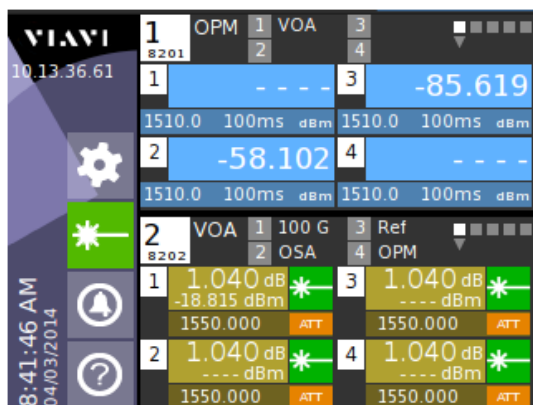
VIAVI
10.13.36.61

8:41:46 AM
04/03/2014

1
8201
OPM
1 VOA
2
3
4

1
- - - -
1510.0 100ms dBm
3
-85.619
1510.0 100ms dBm
2
-58.102
1510.0 100ms dBm
4
- - - -
1510.0 100ms dBm

2
8202
VOA
1 100 G
2 OSA
3 Ref
4 OPM

1
1.040 dB
-18.815 dBm
1550.000
ATT
3
1.040 dB
- - - - dBm
1550.000
ATT
2
1.040 dB
- - - - dBm
1550.000
ATT
4
1.040 dB
- - - - dBm
1550.000
ATT